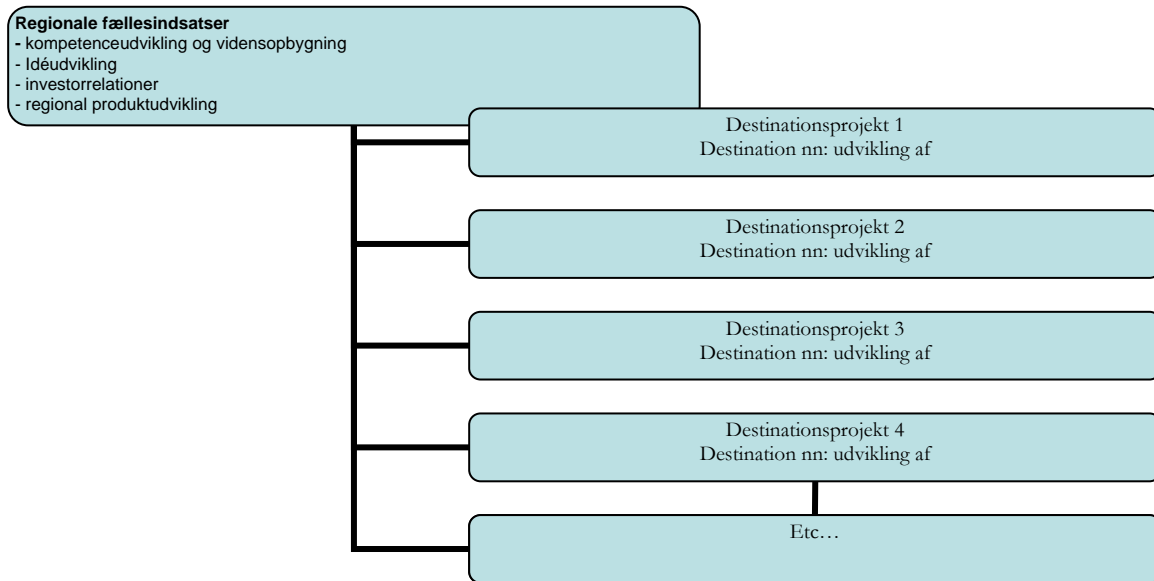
**Regionale fællesindsatser**
- kompetenceudvikling og vidensopbygning
- Idéudvikling
- investorrelationer
- regional produktudvikling

Destinationsprojekt 1
Destination nn: udvikling af

Destinationsprojekt 2
Destination nn: udvikling af

Destinationsprojekt 3
Destination nn: udvikling af

Destinationsprojekt 4
Destination nn: udvikling af

Etc…